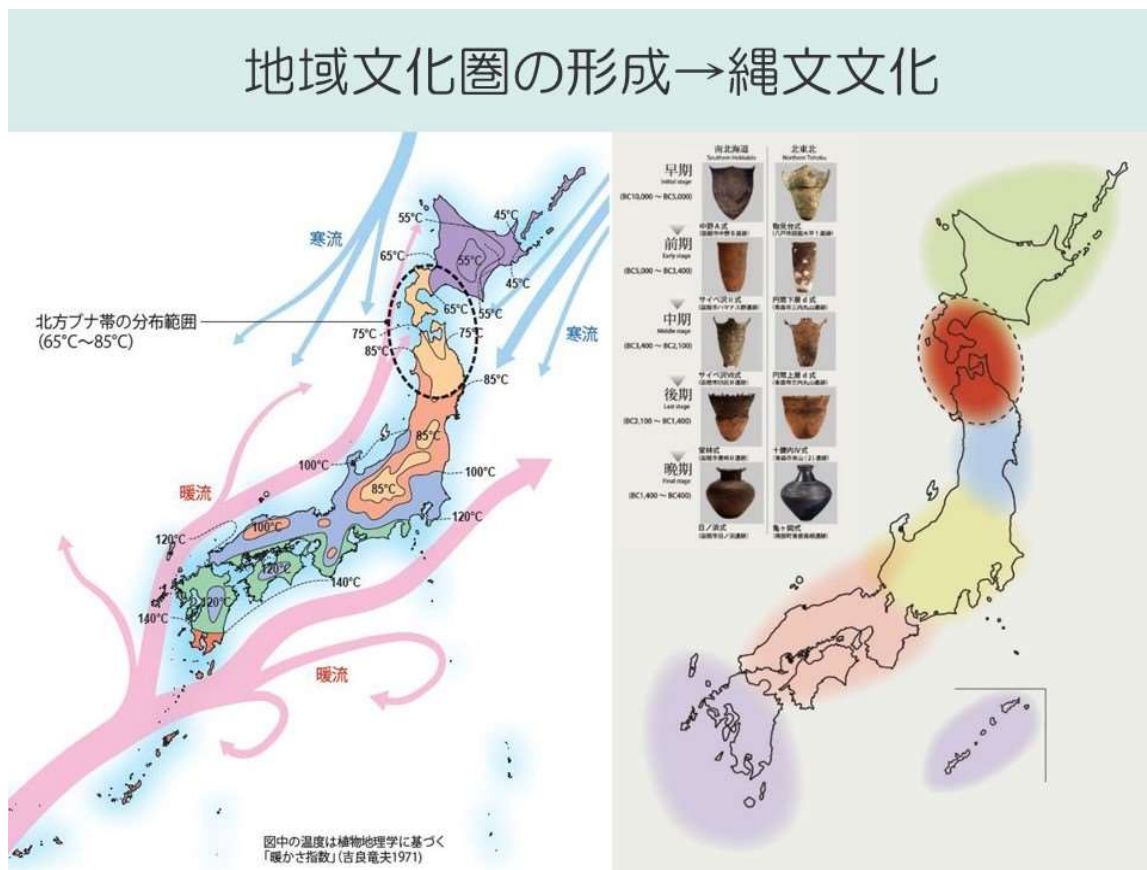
地域文化圏の形成→縄文文化

寒流
55°C
45°C
55°C
65°C
45°C
北方ブナ帯の分布範囲
(65°C～85°C)
65°C
55°C
75°C
75°C
85°C
寒流
85°C
85°C
100°C
100°C
暖流
85°C
100°C
120°C
120°C
120°C
140°C
120°C
140°C
暖流
図中の温度は植物地理学に基づく
「暖かさ指数」(吉良竜夫1971)

南北海道
Southern Hokkaido
北東北
Northern Tohoku
早期
Initial stage
(BC10,000～BC5,000)
中野A式
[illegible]
物見台式
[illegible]
前期
Early stage
(BC5,000～BC3,400)
サイベ沢II式
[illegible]
円筒下層d式
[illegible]
中期
Middle stage
(BC3,400～BC2,100)
サイベ沢VII式
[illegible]
円筒上層d式
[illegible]
後期
Late stage
(BC2,100～BC1,400)
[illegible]
十腰内IV式
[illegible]
晩期
Final stage
(BC1,400～BC400)
日ノ浜式
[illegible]
亀ヶ岡式
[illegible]